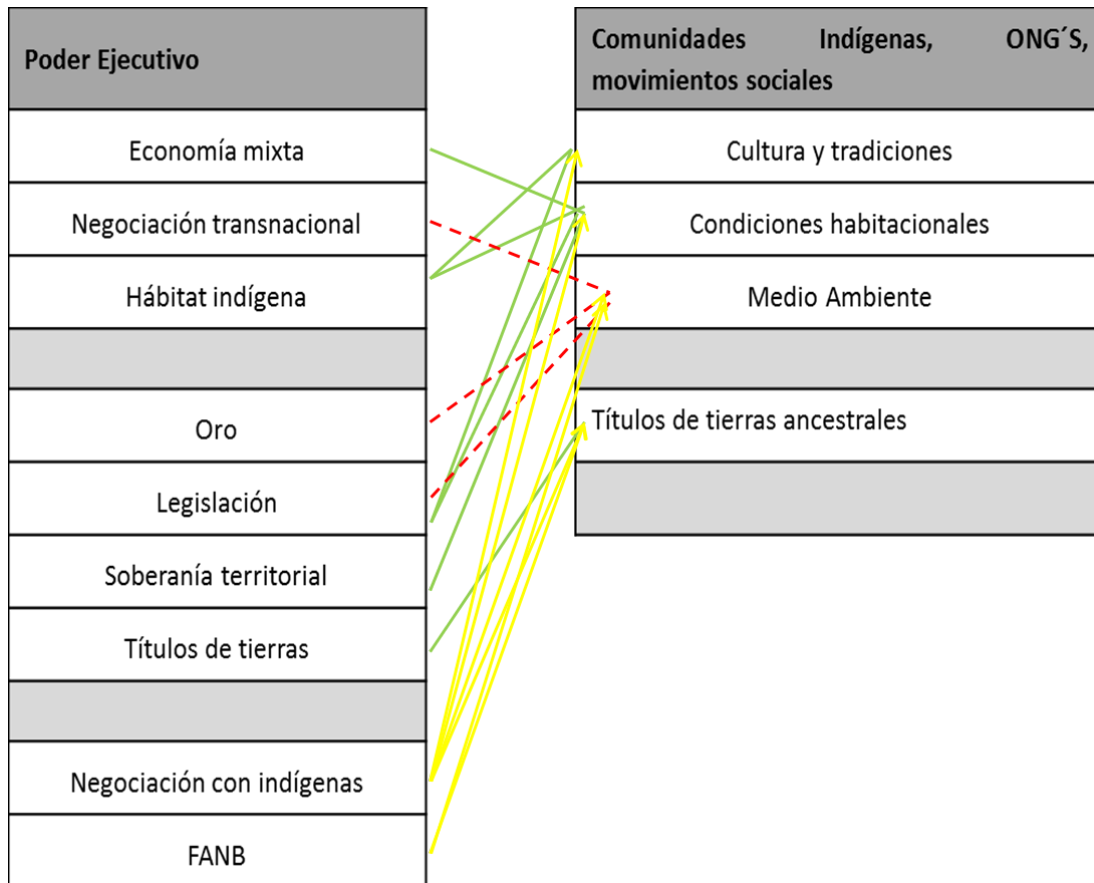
| Poder Ejecutivo |
|---|
| Economía mixta |
| Negociación transnacional |
| Hábitat indígena |
| |
| Oro |
| Legislación |
| Soberanía territorial |
| Títulos de tierras |
| |
| Negociación con indígenas |
| FANB |

| Comunidades Indígenas, ONG´S, movimientos sociales |
|---|
| Cultura y tradiciones |
| Condiciones habitacionales |
| Medio Ambiente |
| |
| Títulos de tierras ancestrales |
| |